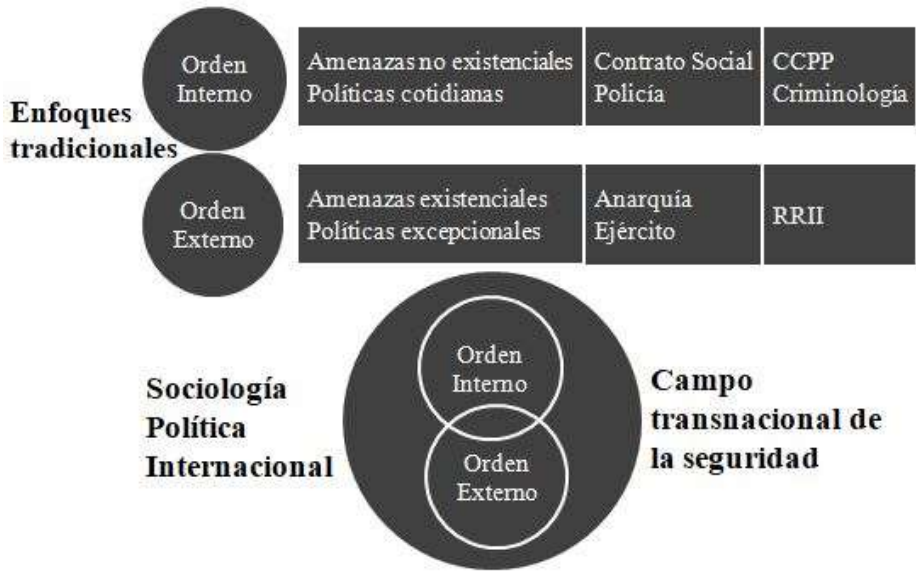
Orden Interno

Amenazas no existenciales
Políticas cotidianas

Contrato Social
Policía

CCPP
Criminología

Enfoques tradicionales

Orden Externo

Amenazas existenciales
Políticas excepcionales

Anarquía
Ejército

RRII

Sociología Política Internacional

Orden Interno

Orden Externo

Campo transnacional de la seguridad